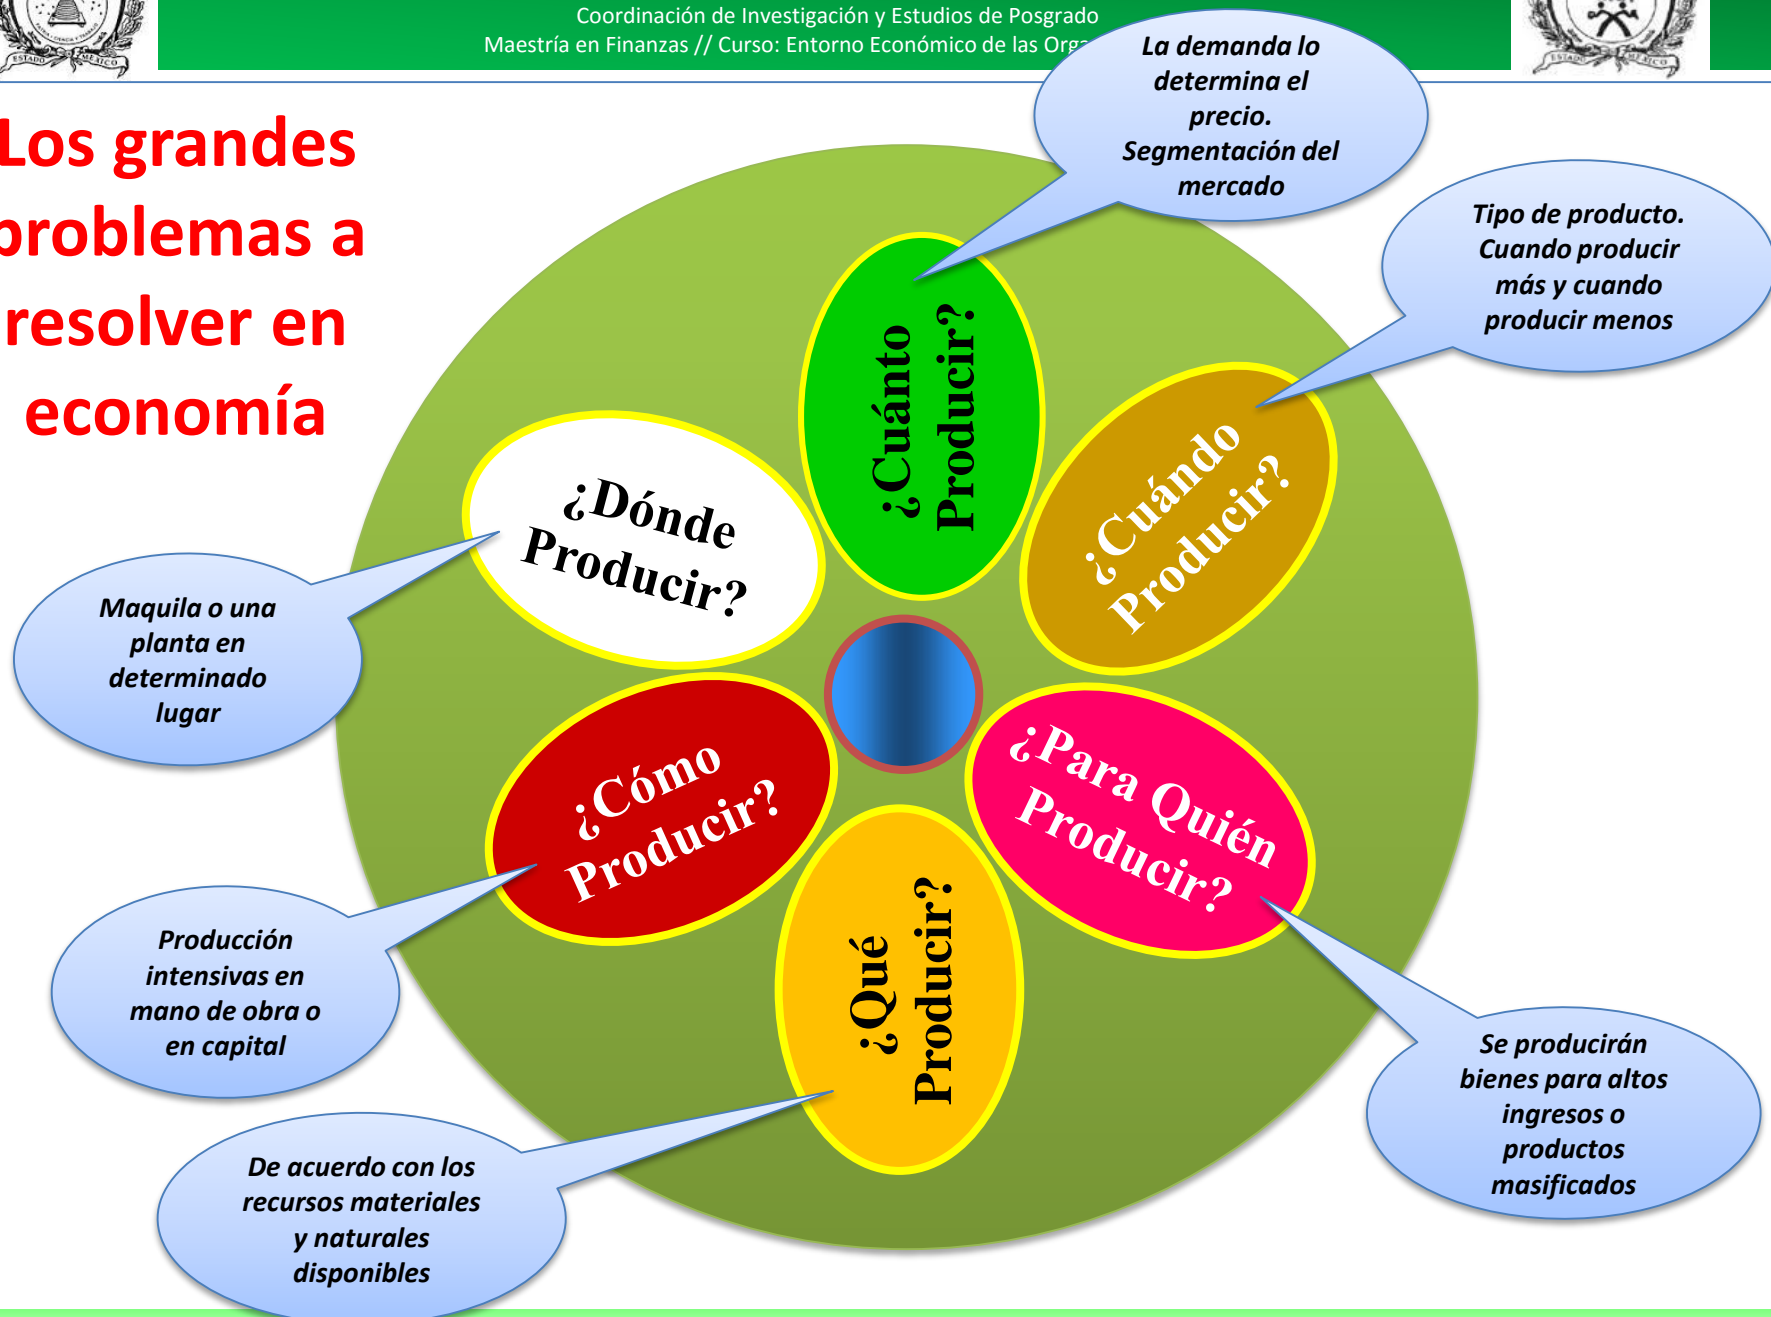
Coordinación de Investigación y Estudios de Posgrado
Maestría en Finanzas // Curso: Entorno Económico de las Org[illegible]

ESTADO MEXICO

Los grandes problemas a resolver en economía

La demanda lo determina el precio. Segmentación del mercado

Tipo de producto. Cuando producir más y cuando producir menos

¿Cuánto Producir?

¿Cuándo Producir?

¿Dónde Producir?

Maquila o una planta en determinado lugar

¿Cómo Producir?

¿Para Quién Producir?

¿Qué Producir?

Producción intensivas en mano de obra o en capital

Se producirán bienes para altos ingresos o productos masificados

De acuerdo con los recursos materiales y naturales disponibles